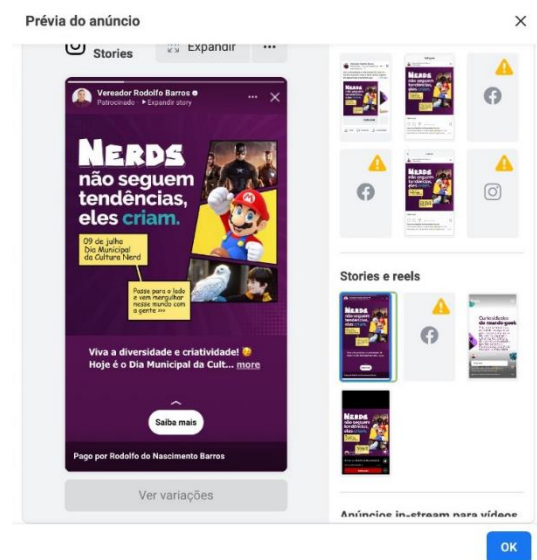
Prévia do anúncio

×

Stories

Expandir

...

Vereador Rodolfo Barros
Patrocinado · Expandir story

NERDS
não seguem tendências, eles criam.

09 de julho
Dia Municipal da Cultura Nerd

Passe para o lado e vem mergulhar nesse mundo com a gente >>>

Viva a diversidade e criatividade! Hoje é o Dia Municipal da Cult... more

Saiba mais

Pago por Rodolfo do Nascimento Barros

Ver variações

Stories e reels

Anúncios in-stream para vídeos

OK